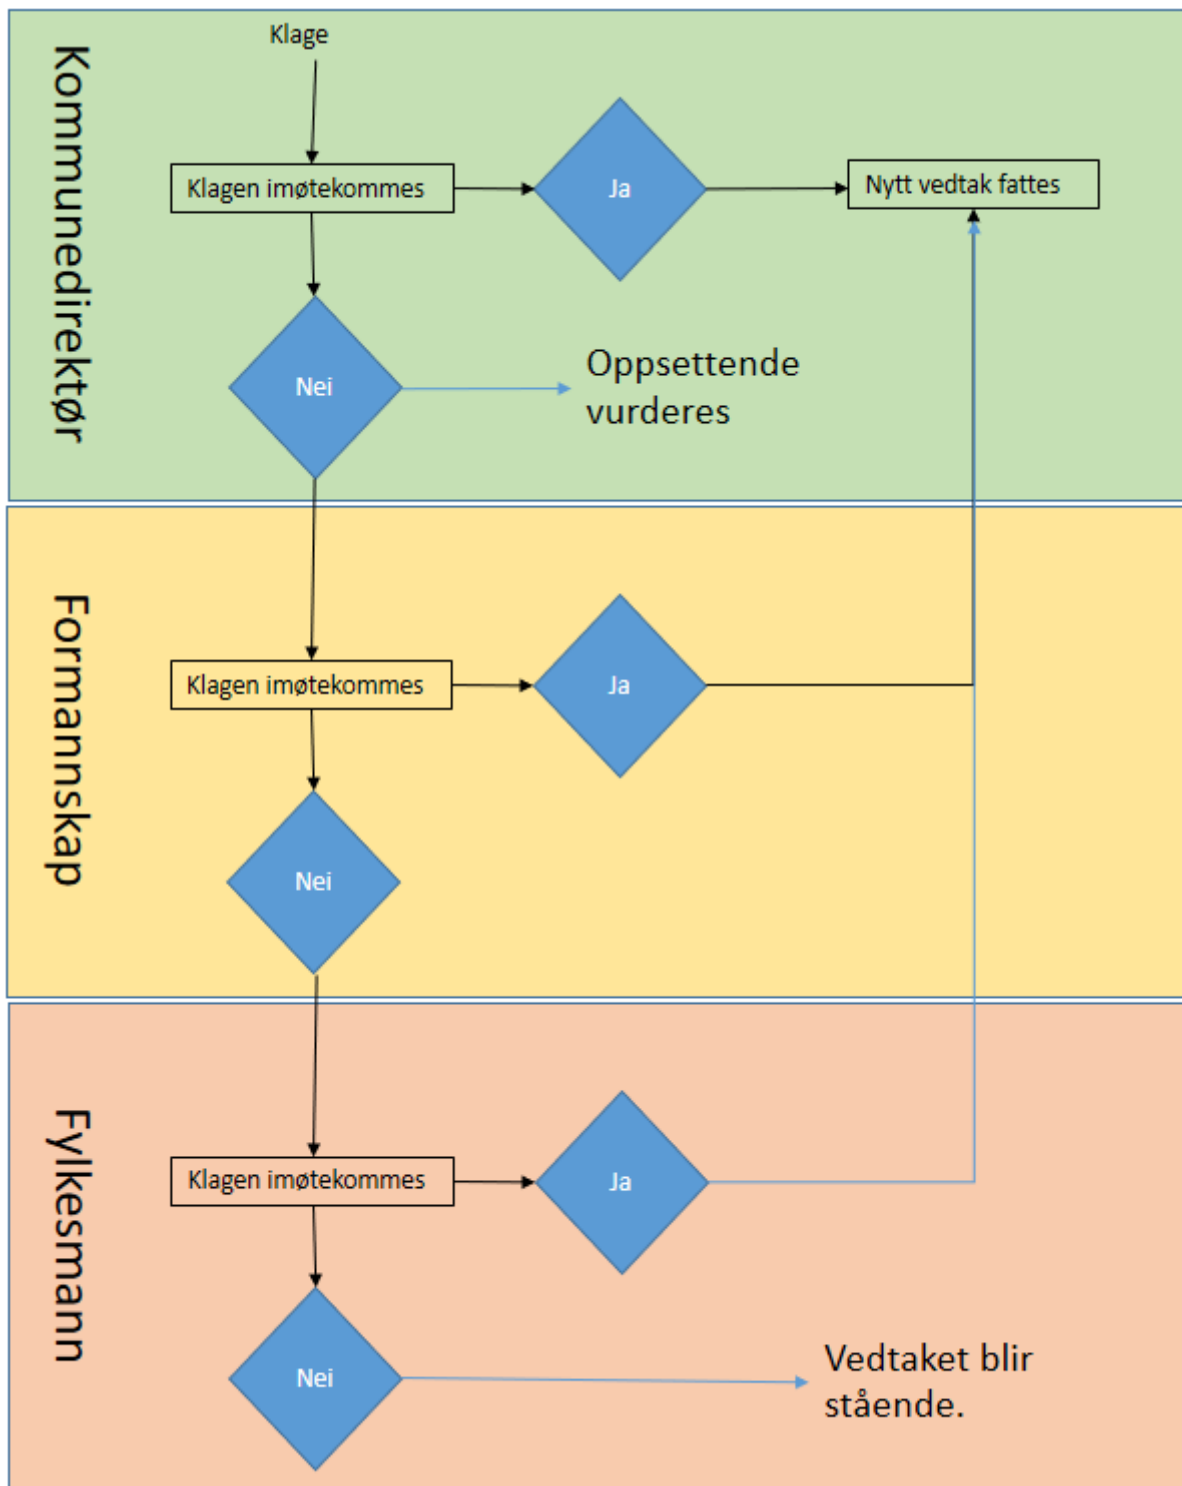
Kommunedirektør

Klage

Klagen imøtekommes

Ja

Nytt vedtak fattes

Nei

Oppsettende vurderes

Formannskap

Klagen imøtekommes

Ja

Nei

Fylkesmann

Klagen imøtekommes

Ja

Nei

Vedtaket blir stående.